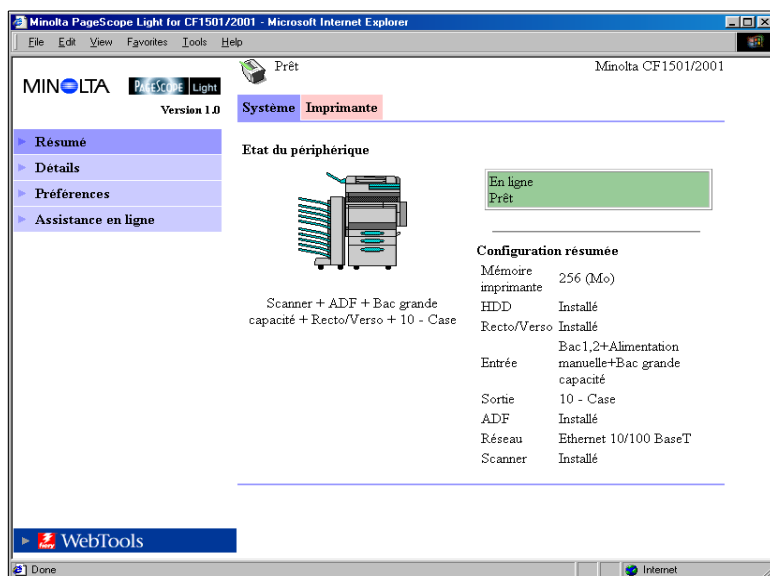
Minolta PageScope Light for CF1501/2001 - Microsoft Internet Explorer

File Edit View Favorites Tools Help

MINOLTA PAGESCOPE Light
Version 1.0

Prêt

Minolta CF1501/2001

Système Imprimante

Résumé
Détails
Préférences
Assistance en ligne

Etat du périphérique

Scanner + ADF + Bac grande capacité + Recto/Verso + 10 - Case

En ligne
Prêt

Configuration résumée

| | |
|---|---|
| Mémoire imprimante | 256 (Mo) |
| HDD | Installé |
| Recto/Verso | Installé |
| Entrée | Bac1,2+Alimentation manuelle+Bac grande capacité |
| Sortie | 10 - Case |
| ADF | Installé |
| Réseau | Ethernet 10/100 BaseT |
| Scanner | Installé |

WebTools

Done

Internet